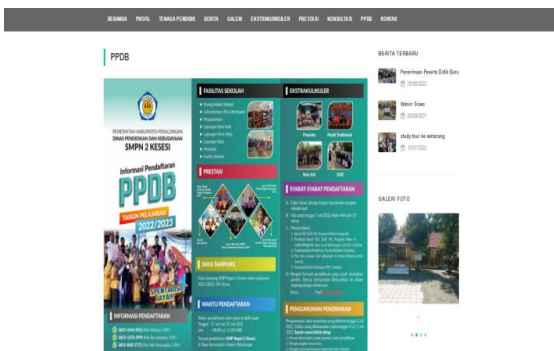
BERANDA PROFIL TENAGA PENDIDIK BERITA GALERI EKSTRAKURIKULER PRESTASI KONSULTASI PPDB KONTAK

PPDB

PEMERINTAH KABUPATEN PEKALONGAN
DINAS PENDIDIKAN DAN KEBUDAYAAN
SMPN 2 KESESI

Informasi Pendaftaran
PPDB
TAHUN PELAJARAN
2022/2023

FASILITAS SEKOLAH

PRESTASI

DAYA TAMPUNG

WAKTU PENDAFTARAN

INFORMASI PENDAFTARAN

EKSTRAKURIKULER

Pramuka
Rebana
PMR

SYARAT-SYARAT PENDAFTARAN

PENGUMUMAN PENERIMAAN

BERITA TERBARU

Penerimaan Peserta Didik Baru
20/06/2022

Vaksin Siswa
20/06/2021

study tour ke semarang
13/07/2022

GALERI FOTO